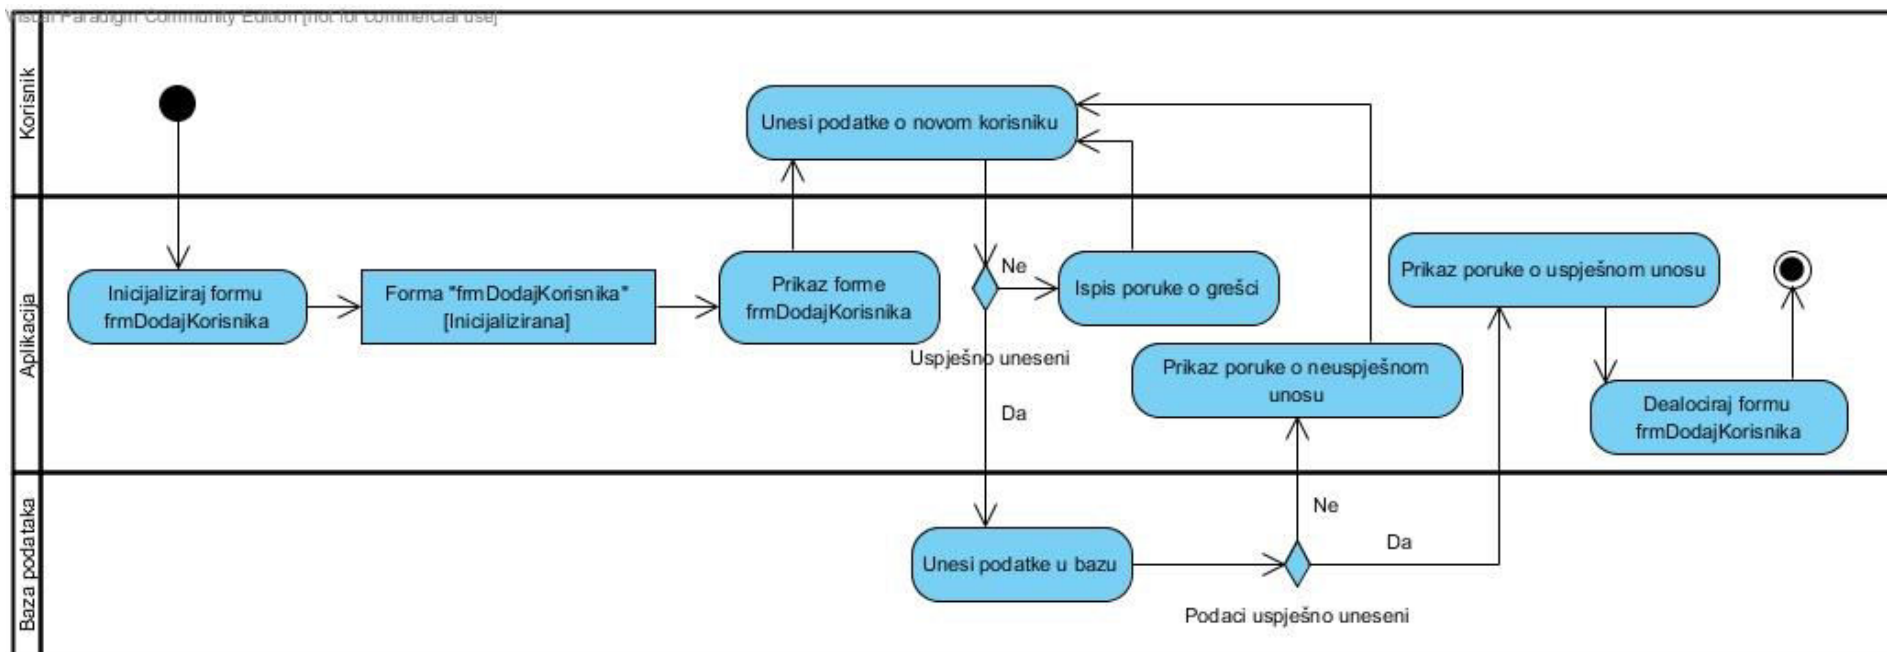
Visual Paradigm Community Edition [not for commercial use]

Korisnik

Aplikacija

Baza podataka

Unesi podatke o novom korisniku

Inicijaliziraj formu frmDodajKorisnika

Forma "frmDodajKorisnika" [Inicijalizirana]

Prikaz forme frmDodajKorisnika

Ne

Ispis poruke o grešci

Prikaz poruke o uspješnom unosu

Uspješno uneseni

Da

Prikaz poruke o neuspješnom unosu

Dealociraj formu frmDodajKorisnika

Ne

Da

Unesi podatke u bazu

Podaci uspješno uneseni